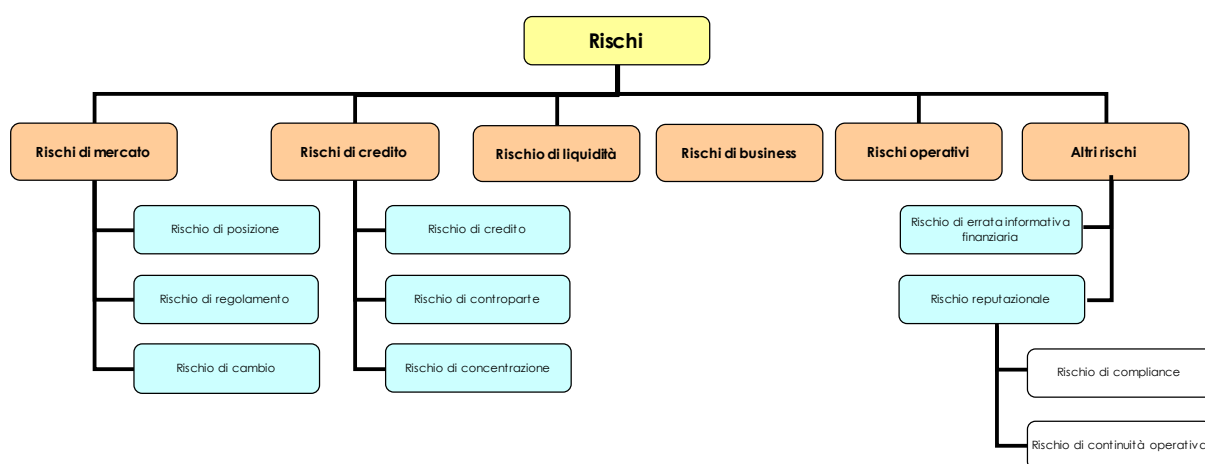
Rischi

Rischi di mercato

Rischio di posizione

Rischio di regolamento

Rischio di cambio

Rischi di credito

Rischio di credito

Rischio di controparte

Rischio di concentrazione

Rischio di liquidità

Rischi di business

Rischi operativi

Altri rischi

Rischio di errata informativa finanziaria

Rischio reputazionale

Rischio di compliance

Rischio di continuità operativa